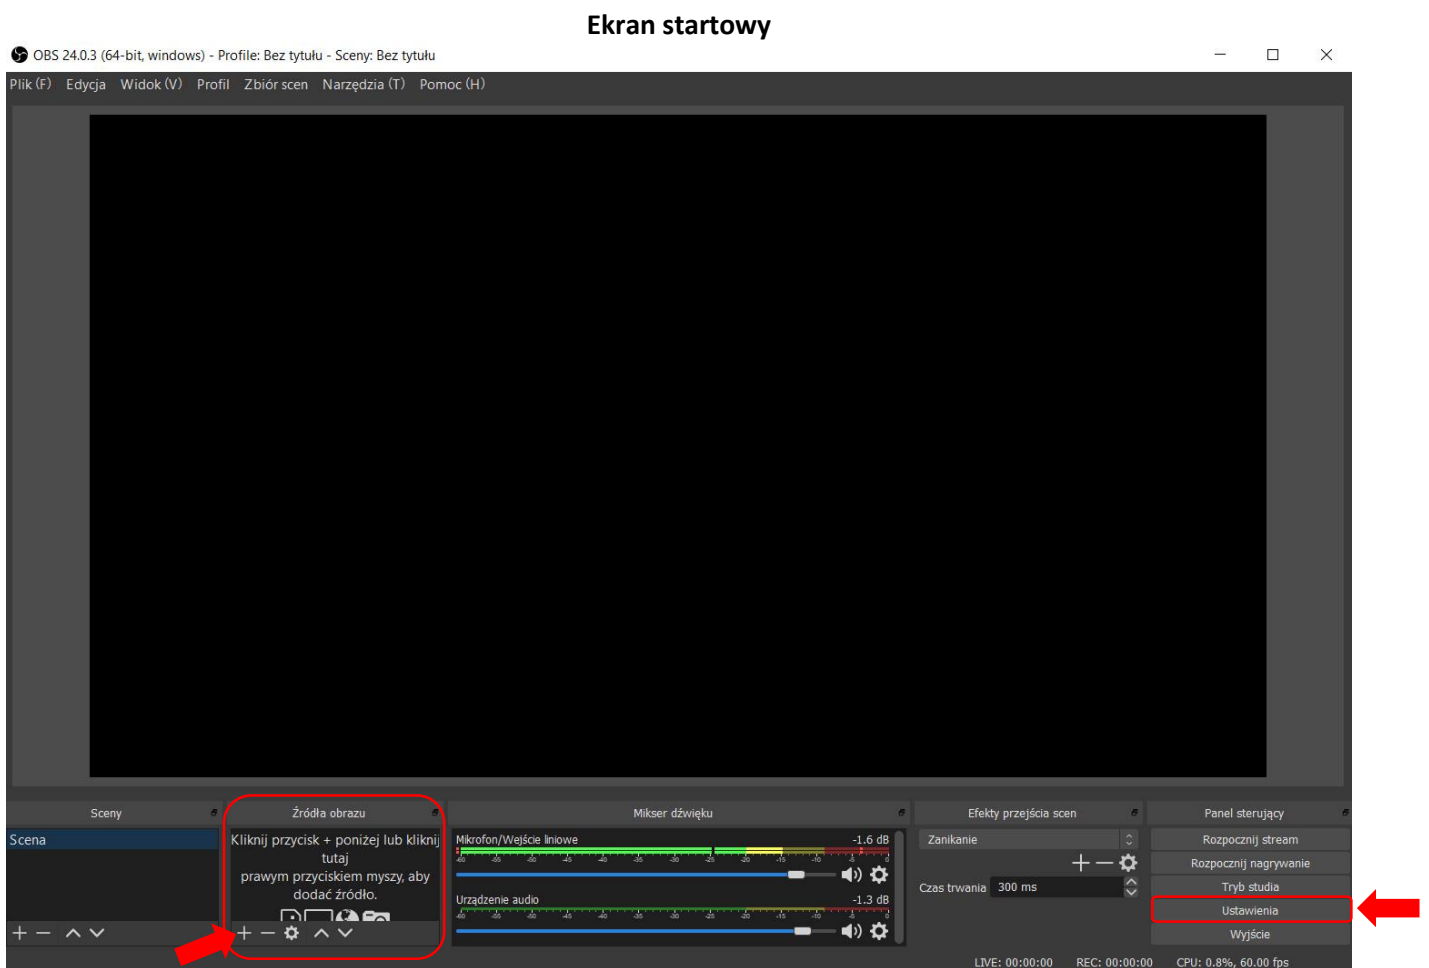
Ekran startowy

OBS 24.0.3 (64-bit, windows) - Profile: Bez tytułu - Sceny: Bez tytułu

Plik (F) Edycja Widok (V) Profil Zbiór scen Narzędzia (T) Pomoc (H)

Sceny

Scena

Źródła obrazu

Kliknij przycisk + poniżej lub kliknij tutaj prawym przyciskiem myszy, aby dodać źródło.

Mikser dźwięku

Mikrofon/Wejście liniowe -1.6 dB

Urządzenie audio -1.3 dB

Efekty przejścia scen

Zanikanie

Czas trwania 300 ms

Panel sterujący

Rozpocznij stream

Rozpocznij nagrywanie

Tryb studia

Ustawienia

Wyjście

LIVE: 00:00:00 REC: 00:00:00 CPU: 0.8%, 60.00 fps